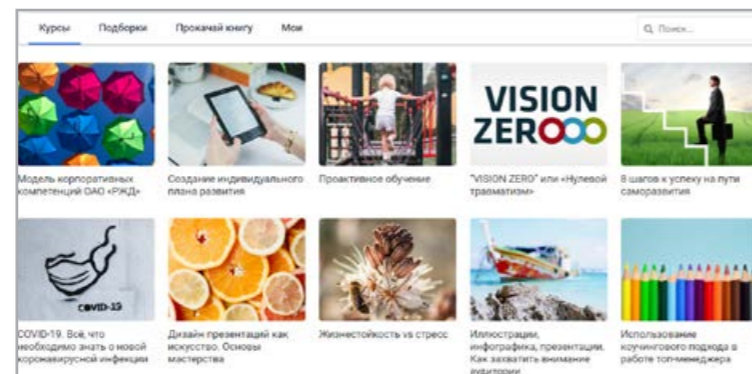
Курсы Подборки Прокачай книгу Мои

Поиск...

VISION ZERO

Модель корпоративных компетенций ОАО «РЖД»

Создание индивидуального плана развития

Проактивное обучение

"VISION ZERO" или «Нулевой травматизм»

8 шагов к успеху на пути саморазвития

COVID-19

COVID-19. Всё, что необходимо знать о новой коронавирусной инфекции

Дизайн презентаций как искусство. Основы мастерства

Жизнестойкость vs стресс

Иллюстрации, инфографика, презентации. Как захватить внимание аудитории

Использование коучингового подхода в работе топ-менеджера